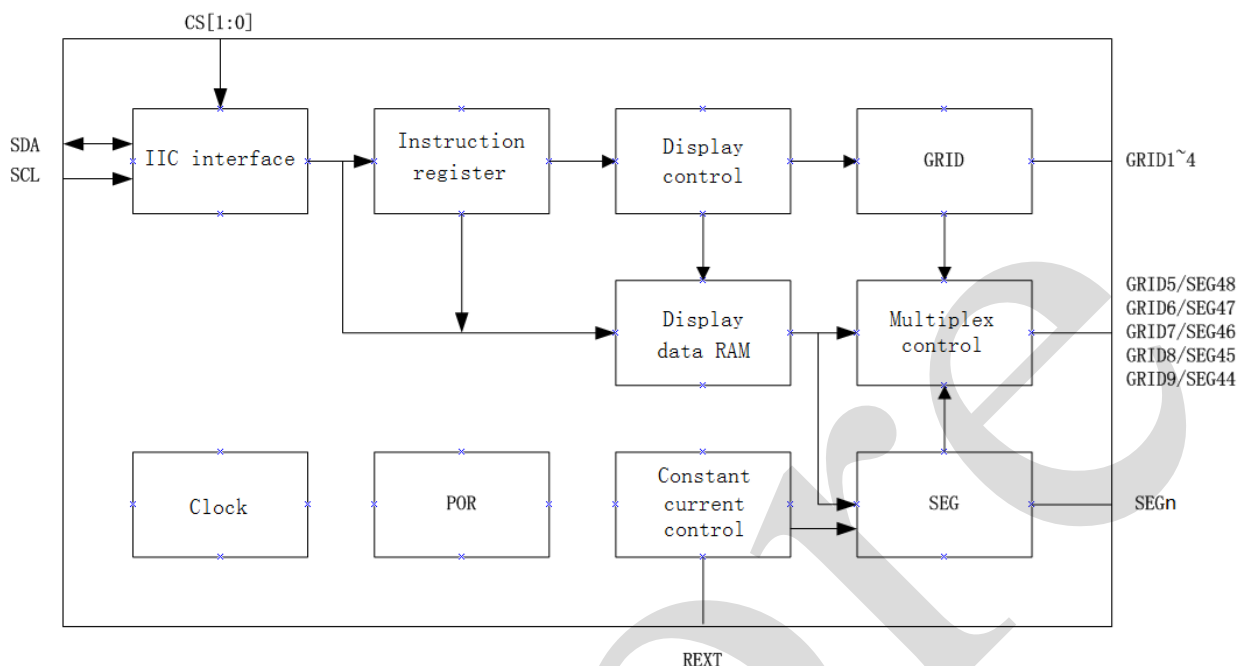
CS[1:0]

SDA
SCL

IIC interface

Instruction register

Display control

GRID

GRID1~4

Display data RAM

Multiplex control

GRID5/SEG48
GRID6/SEG47
GRID7/SEG46
GRID8/SEG45
GRID9/SEG44

Clock

POR

Constant current control

SEG

SEGn

REXT